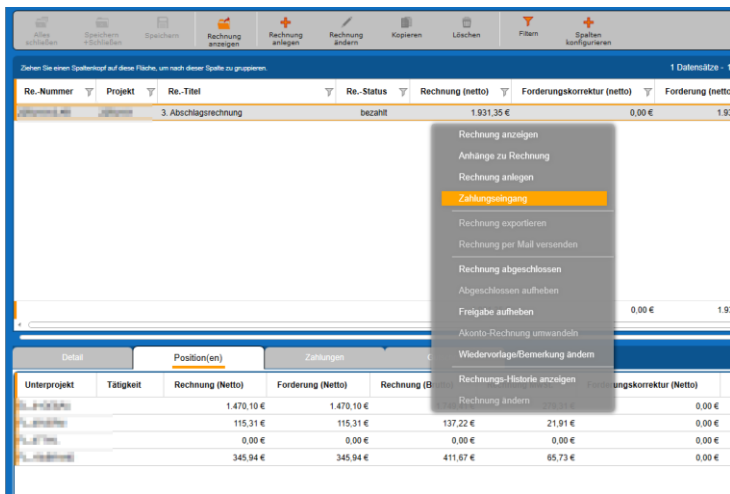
Alles schließen | Speichern +Schließen | Speichern | Rechnung anzeigen | Rechnung anlegen | Rechnung ändern | Kopieren | Löschen | Filtern | Spalten konfigurieren

Ziehen Sie einen Spaltenkopf auf diese Fläche, um nach dieser Spalte zu gruppieren.

1 Datensätze - 1

| Re.-Nummer | Projekt | Re.-Titel | Re.-Status | Rechnung (netto) | Forderungskorrektur (netto) | Forderung (netto |
|---|---|---|---|---|---|---|
| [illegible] | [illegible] | 3. Abschlagsrechnung | bezahlt | 1.931,35 € | 0,00 € | 1.9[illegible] |
| | | | | | 0,00 € | 1.9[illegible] |

Rechnung anzeigen
Anhänge zu Rechnung
Rechnung anlegen
Zahlungseingang
Rechnung exportieren
Rechnung per Mail versenden
Rechnung abgeschlossen
Abgeschlossen aufheben
Freigabe aufheben
Akonto-Rechnung umwandeln
Wiedervorlage/Bemerkung ändern
Rechnungs-Historie anzeigen
Rechnung ändern

Detail | Position(en) | Zahlungen

| Unterprojekt | Tätigkeit | Rechnung (Netto) | Forderung (Netto) | Rechnung (B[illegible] | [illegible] | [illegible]ungskorrektur (Netto) |
|---|---|---|---|---|---|---|
| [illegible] | | 1.470,10 € | 1.470,10 € | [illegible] | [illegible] | 0,00 € |
| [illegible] | | 115,31 € | 115,31 € | 137,22 € | 21,91 € | 0,00 € |
| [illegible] | | 0,00 € | 0,00 € | 0,00 € | 0,00 € | 0,00 € |
| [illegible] | | 345,94 € | 345,94 € | 411,67 € | 65,73 € | 0,00 € |